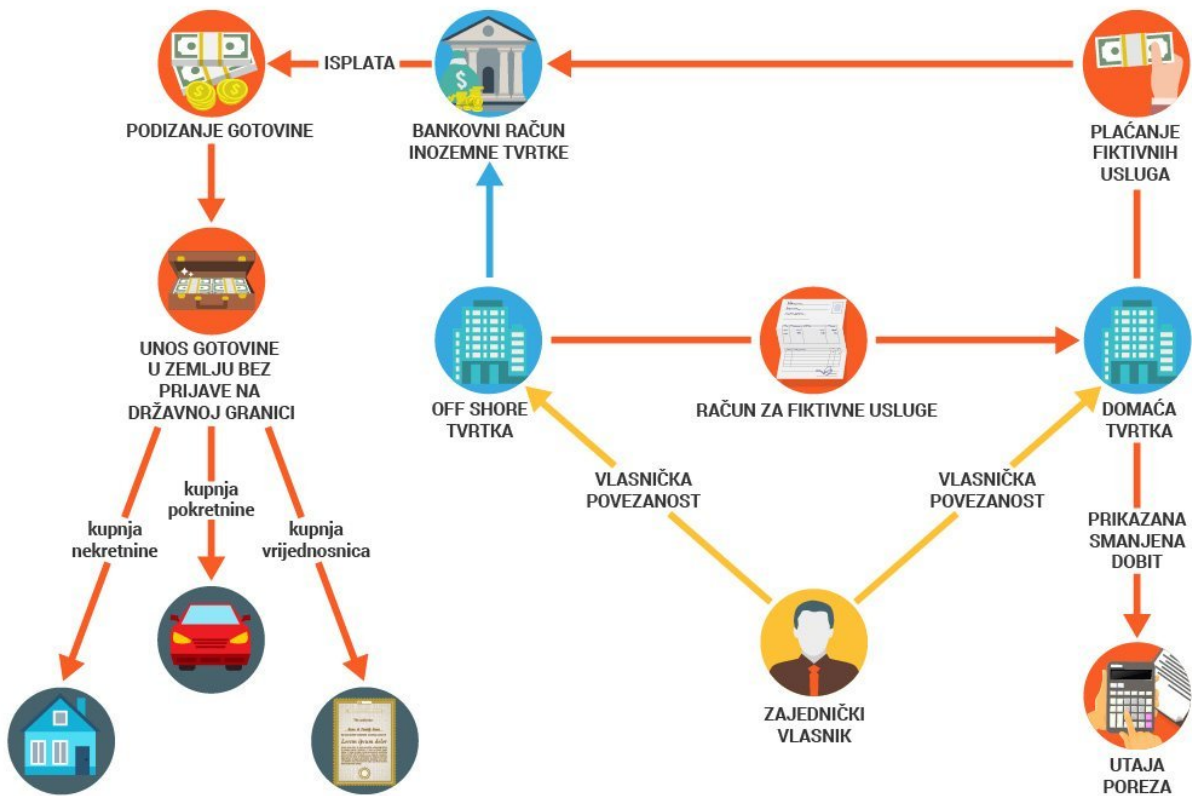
ISPLATA

PODIZANJE GOTOVINE

BANKOVNI RAČUN INOZEMNE TVRTKE

PLAĆANJE FIKTIVNIH USLUGA

UNOS GOTOVINE U ZEMLJU BEZ PRIJAVE NA DRŽAVNOJ GRANICI

OFF SHORE TVRTKA

RAČUN ZA FIKTIVNE USLUGE

DOMAĆA TVRTKA

kupnja pokretnine

kupnja nekretnine

kupnja vrijednosnica

VLASNIČKA POVEZANOST

VLASNIČKA POVEZANOST

PRIKAZANA SMANJENA DOBIT

ZAJEDNIČKI VLASNIK

UTAJA POREZA